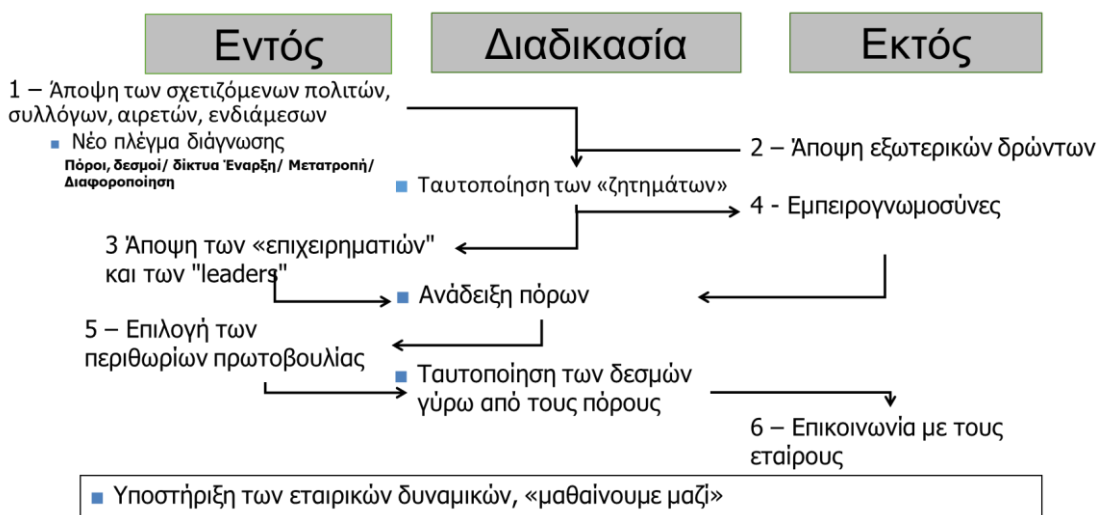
Εντός

Διαδικασία

Εκτός

1 – Άποψη των σχετιζόμενων πολιτών, συλλόγων, αιρετών, ενδιάμεσων

Νέο πλέγμα διάγνωσης

Πόροι, δεσμοί/ δίκτυα Έναρξη/ Μετατροπή/ Διαφοροποίηση

2 – Άποψη εξωτερικών δρώντων

Ταυτοποίηση των «ζητημάτων»

4 - Εμπειρογνωμοσύνες

3 Άποψη των «επιχειρηματιών" και των "leaders"

Ανάδειξη πόρων

5 – Επιλογή των περιθωρίων πρωτοβουλίας

Ταυτοποίηση των δεσμών γύρω από τους πόρους

6 – Επικοινωνία με τους εταίρους

Υποστήριξη των εταιρικών δυναμικών, «μαθαίνουμε μαζί»